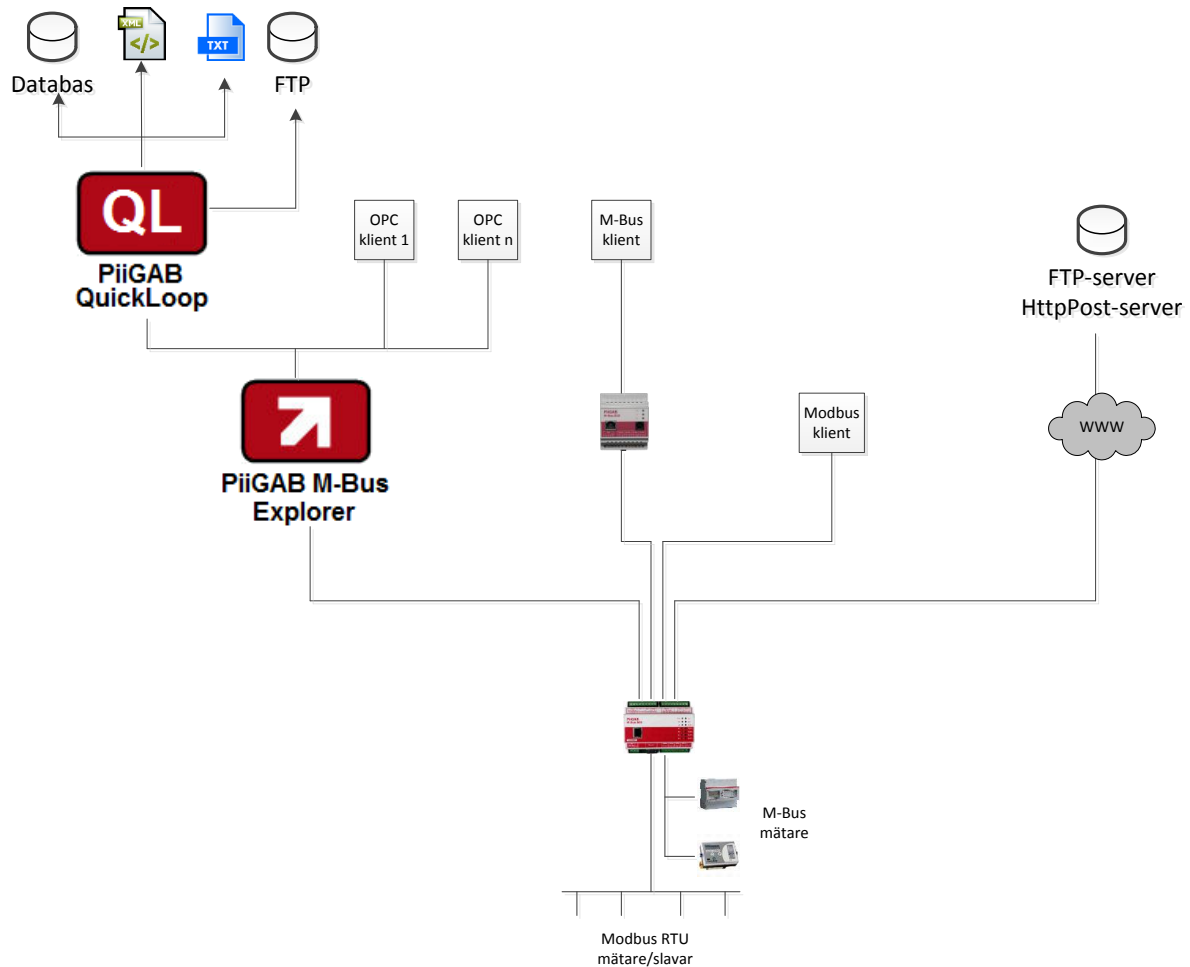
XML
</>
TXT

Databas

FTP

QL

PiiGAB
QuickLoop

OPC
klient 1

OPC
klient n

M-Bus
klient

FTP-server
HttpPost-server

PiiGAB M-Bus
Explorer

Modbus
klient

WWW

M-Bus
mätare

Modbus RTU
mätare/slavar